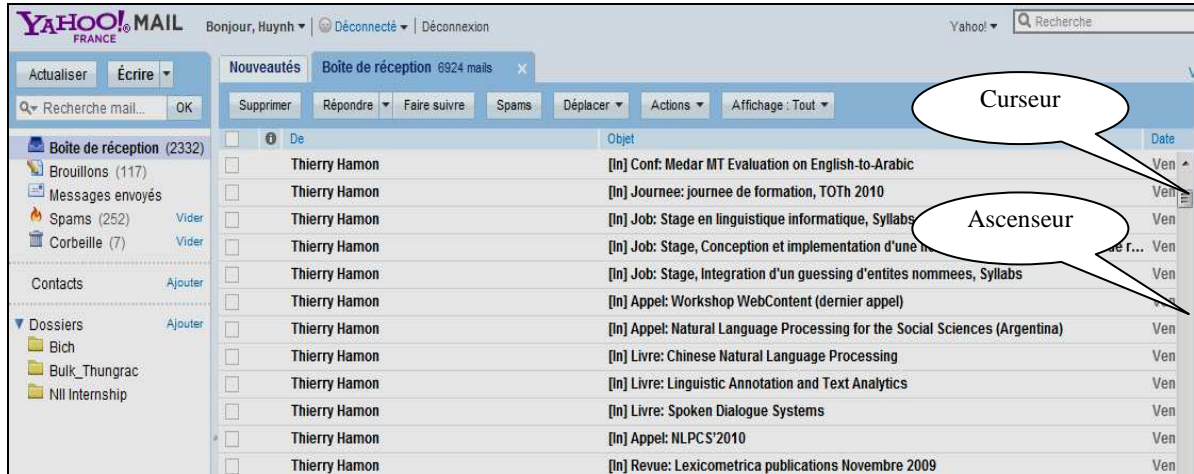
YAHOO! MAIL
FRANCE

Bonjour, Huynh ▾ | Déconnecté ▾ | Déconnexion

Yahoo! ▾ Recherche

Actualiser Écrire ▾

Recherche mail... OK

Boîte de réception (2332)
Brouillons (117)
Messages envoyés
Spams (252) Vider
Corbeille (7) Vider

Contacts Ajouter

▼ Dossiers Ajouter
Bich
Bulk_Thungrac
NII Internship

Nouveautés | Boîte de réception 6924 mails ×

Supprimer | Répondre ▾ | Faire suivre | Spams | Déplacer ▾ | Actions ▾ | Affichage : Tout ▾

Curseur

Ascenseur

| De | Objet | Date |
|---|---|---|
| Thierry Hamon | [In] Conf: Medar MT Evaluation on English-to-Arabic | Ven |
| Thierry Hamon | [In] Journee: journee de formation, TOTh 2010 | Ven |
| Thierry Hamon | [In] Job: Stage en linguistique informatique, Syllabs | Ven |
| Thierry Hamon | [In] Job: Stage, Conception et implementation d'une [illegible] e r... | Ven |
| Thierry Hamon | [In] Job: Stage, Integration d'un guessing d'entites nommees, Syllabs | Ven |
| Thierry Hamon | [In] Appel: Workshop WebContent (dernier appel) | |
| Thierry Hamon | [In] Appel: Natural Language Processing for the Social Sciences (Argentina) | Ven |
| Thierry Hamon | [In] Livre: Chinese Natural Language Processing | Ven |
| Thierry Hamon | [In] Livre: Linguistic Annotation and Text Analytics | Ven |
| Thierry Hamon | [In] Livre: Spoken Dialogue Systems | Ven |
| Thierry Hamon | [In] Appel: NLPCS'2010 | Ven |
| Thierry Hamon | [In] Revue: Lexicometrica publications Novembre 2009 | Ven |